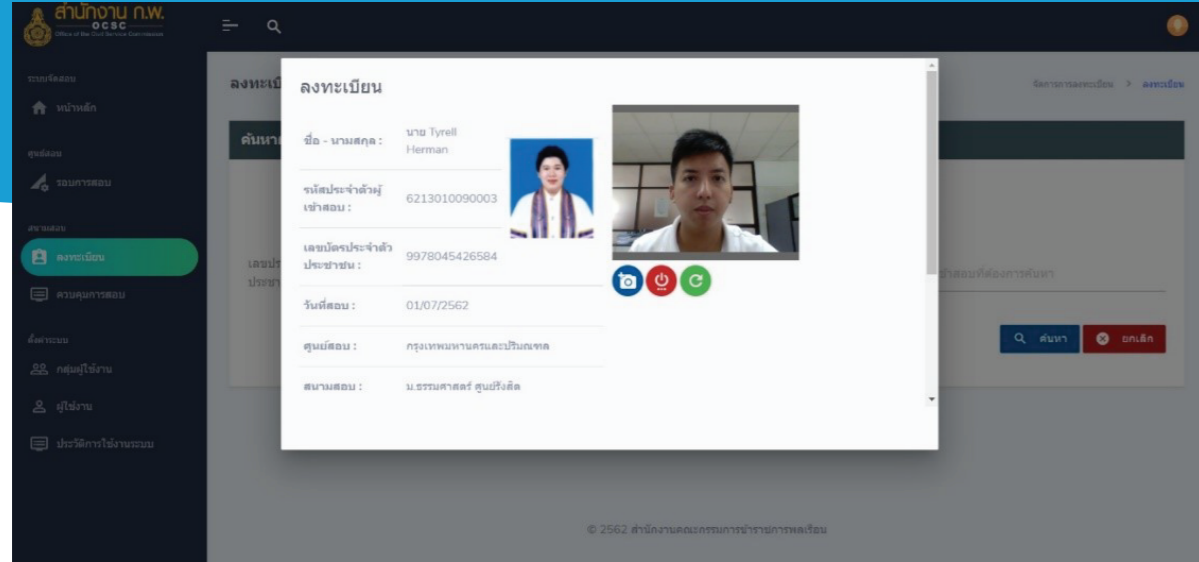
สำนักงาน ก.พ.
OCSC
Office of the Civil Service Commission

ระบบจัดสอบ
หน้าหลัก
ศูนย์สอบ
รอบการสอบ
สนามสอบ
ลงทะเบียน
ควบคุมการสอบ
ตั้งค่าระบบ
กลุ่มผู้ใช้งาน
ผู้ใช้งาน
ประวัติการใช้งานระบบ

ลงทะเบี
จัดการการลงทะเบียน > ลงทะเบียน
ค้นหา
เลขป
ประชา
ผู้เข้าสอบที่ต้องการค้นหา
ค้นหา
ยกเลิก

ลงทะเบียน

| | |
|---|---|
| ชื่อ - นามสกุล : | นาย Tyrell Herman |
| รหัสประจำตัวผู้เข้าสอบ : | 6213010090003 |
| เลขบัตรประจำตัวประชาชน : | 9978045426584 |
| วันที่สอบ : | 01/07/2562 |
| ศูนย์สอบ : | กรุงเทพมหานครและปริมณฑล |
| สนามสอบ : | ม.ธรรมศาสตร์ ศูนย์รังสิต |

© 2562 สำนักงานคณะกรรมการข้าราชการพลเรือน